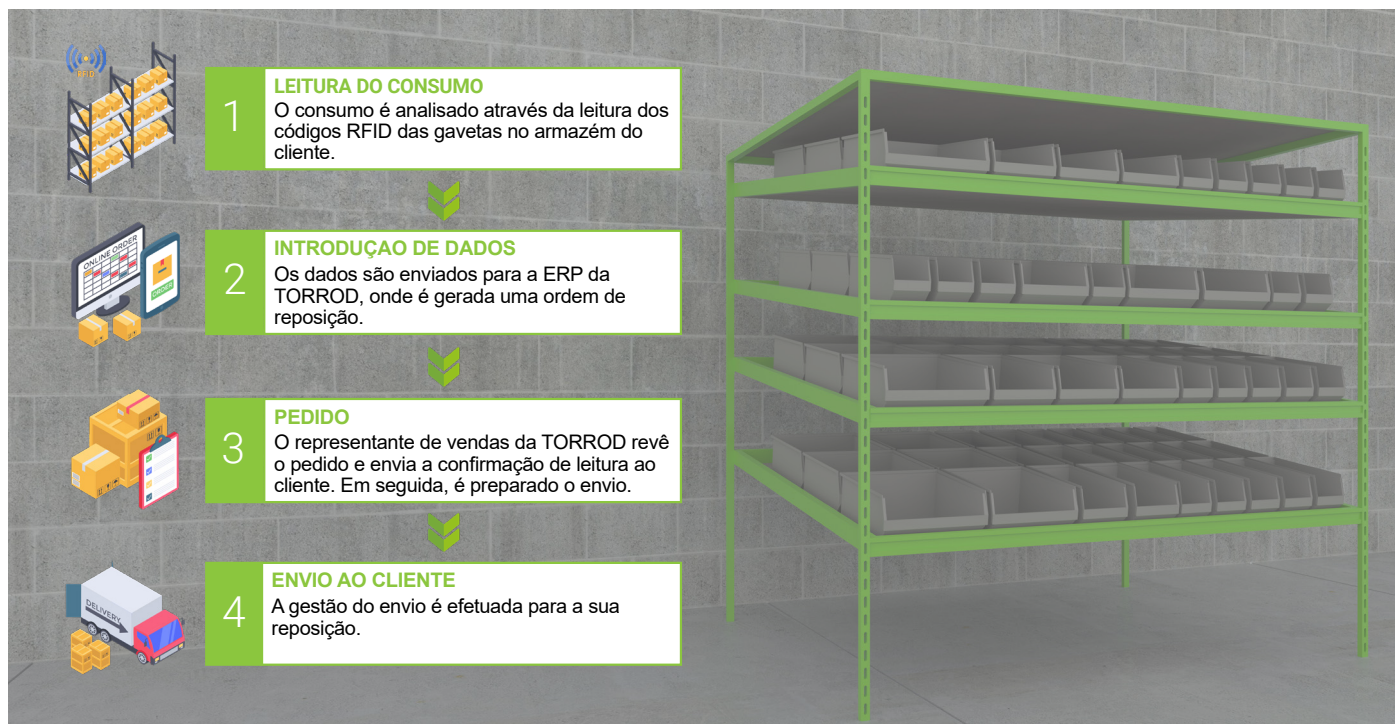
RFID

1
LEITURA DO CONSUMO
O consumo é analisado através da leitura dos códigos RFID das gavetas no armazém do cliente.

ONLINE ORDER
ORDER

2
INTRODUÇAO DE DADOS
Os dados são enviados para a ERP da TORROD, onde é gerada uma ordem de reposição.

3
PEDIDO
O representante de vendas da TORROD revê o pedido e envia a confirmação de leitura ao cliente. Em seguida, é preparado o envio.

DELIVERY

4
ENVIO AO CLIENTE
A gestão do envio é efetuada para a sua reposição.